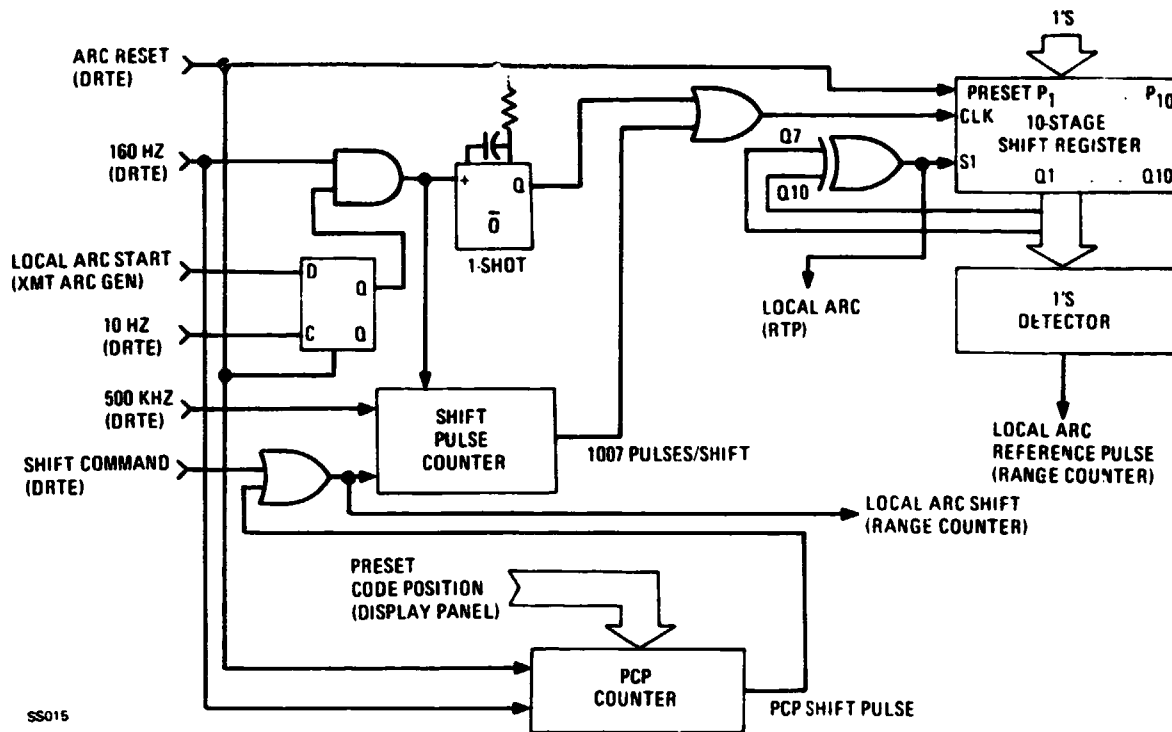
1'S

ARC RESET (DRTE)

PRESET $P_1$ $P_{10}$
CLK 10-STAGE SHIFT REGISTER
S1 Q1 Q10

160 HZ (DRTE)

Q7
Q10

+ Q
$\bar{Q}$
1-SHOT

LOCAL ARC START (XMT ARC GEN)

D Q
C Q

10 HZ (DRTE)

LOCAL ARC (RTP)

1'S DETECTOR

500 KHZ (DRTE)

SHIFT PULSE COUNTER

1007 PULSES/SHIFT

LOCAL ARC REFERENCE PULSE (RANGE COUNTER)

SHIFT COMMAND (DRTE)

LOCAL ARC SHIFT (RANGE COUNTER)

PRESET CODE POSITION (DISPLAY PANEL)

PCP COUNTER

PCP SHIFT PULSE

SS015